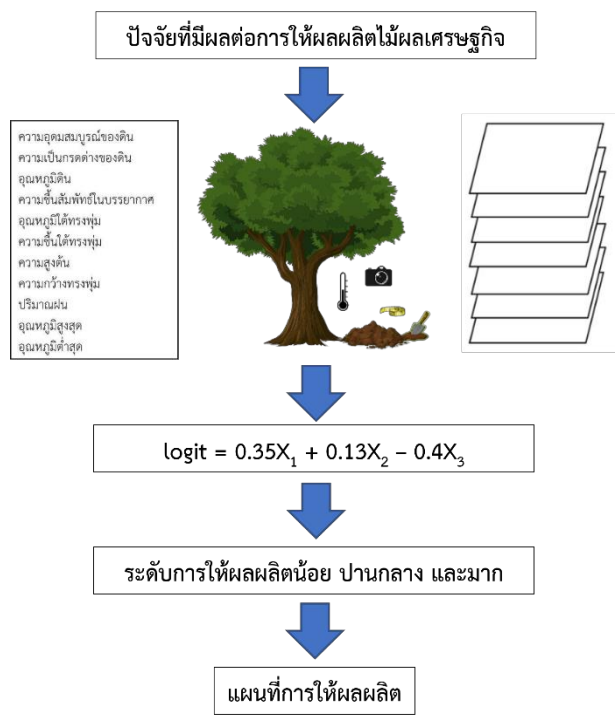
ปัจจัยที่มีผลต่อการให้ผลผลิตไม้ผลเศรษฐกิจ

ความอุดมสมบูรณ์ของดิน
ความเป็นกรดต่างของดิน
อุณหภูมิดิน
ความชื้นสัมพัทธ์ในบรรยากาศ
อุณหภูมิใต้ทรงพุ่ม
ความชื้นใต้ทรงพุ่ม
ความสูงต้น
ความกว้างทรงพุ่ม
ปริมาณฝน
อุณหภูมิสูงสุด
อุณหภูมิต่ำสุด

logit = $0.35X_1 + 0.13X_2 - 0.4X_3$

ระดับการให้ผลผลิตน้อย ปานกลาง และมาก

แผนที่การให้ผลผลิต